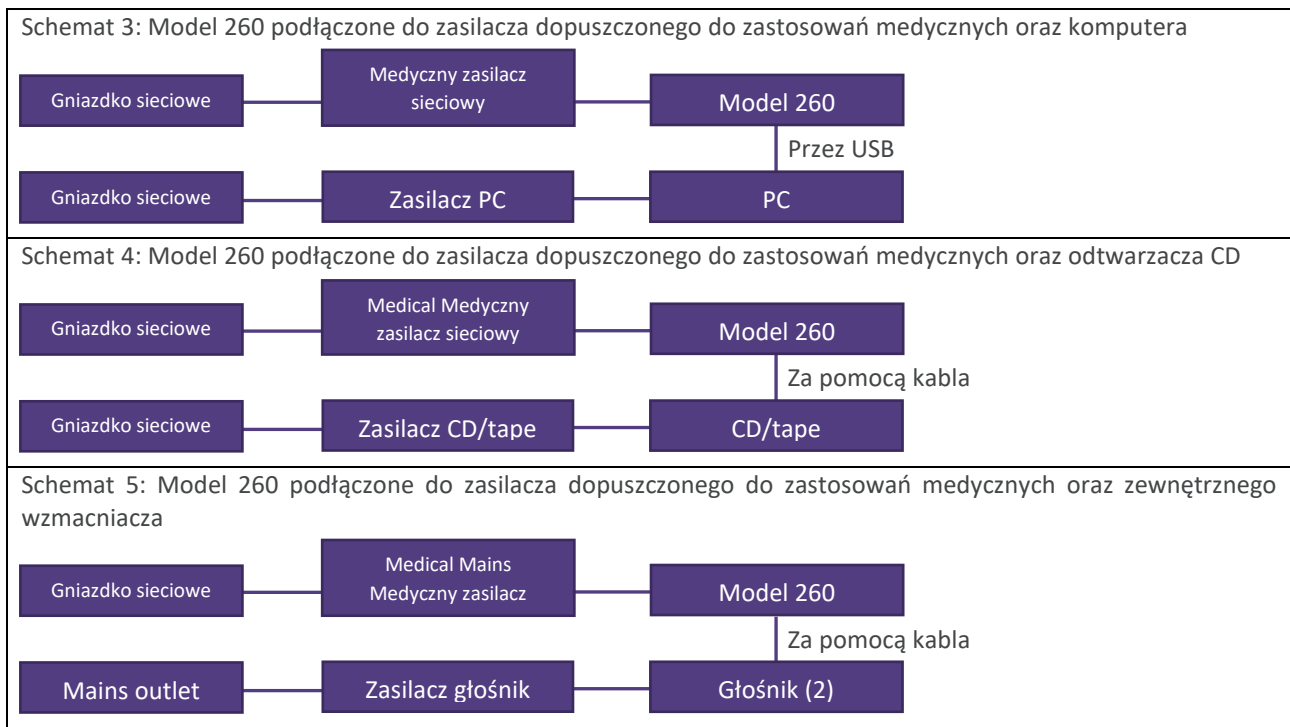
Schemat 3: Model 260 podłączone do zasilacza dopuszczonego do zastosowań medycznych oraz komputera

Gniazdko sieciowe

Medyczny zasilacz sieciowy

Model 260

Przez USB

Gniazdko sieciowe

Zasilacz PC

PC

Schemat 4: Model 260 podłączone do zasilacza dopuszczonego do zastosowań medycznych oraz odtwarzacza CD

Gniazdko sieciowe

Medical Medyczny zasilacz sieciowy

Model 260

Za pomocą kabla

Gniazdko sieciowe

Zasilacz CD/tape

CD/tape

Schemat 5: Model 260 podłączone do zasilacza dopuszczonego do zastosowań medycznych oraz zewnętrznego wzmacniacza

Gniazdko sieciowe

Medical Mains Medyczny zasilacz

Model 260

Za pomocą kabla

Mains outlet

Zasilacz głośnik

Głośnik (2)